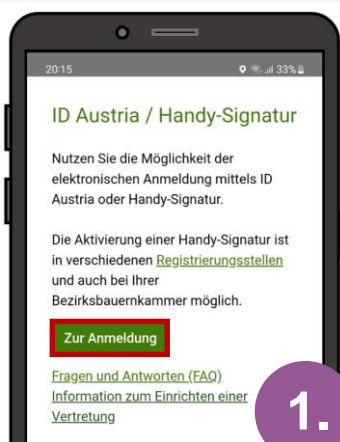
20:15

33%

ID Austria / Handy-Signatur

Nutzen Sie die Möglichkeit der elektronischen Anmeldung mittels ID Austria oder Handy-Signatur.

Die Aktivierung einer Handy-Signatur ist in verschiedenen Registrierungsstellen und auch bei Ihrer Bezirksbauernkammer möglich.

Zur Anmeldung

Fragen und Antworten (FAQ)
Information zum Einrichten einer Vertretung

1.